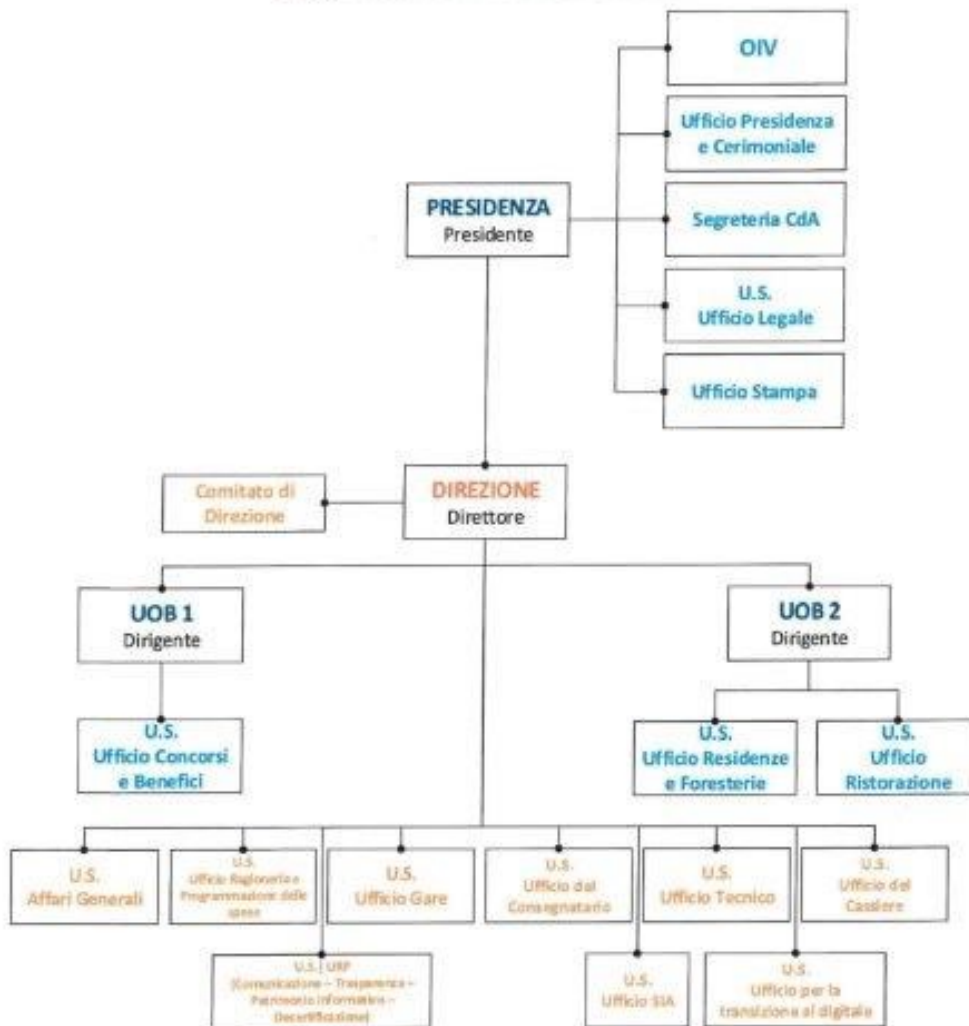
OIV

Ufficio Presidenza e Cerimoniale

PRESIDENZA
Presidente

Segreteria CdA

U.S.
Ufficio Legale

Ufficio Stampa

Comitato di Direzione

DIREZIONE
Direttore

UOB 1
Dirigente

UOB 2
Dirigente

U.S.
Ufficio Concorsi e Benefici

U.S.
Ufficio Residenze e Foresterie

U.S.
Ufficio Ristorazione

U.S.
Affari Generali

U.S.
Ufficio Ragioneria e Programmazione delle spese

U.S.
Ufficio Gare

U.S.
Ufficio del Consegnatario

U.S.
Ufficio Tecnico

U.S.
Ufficio del Cassiere

U.S. URP
(Comunicazione – Trasparenza – Patrimonio informativo – Decertificazione)

U.S.
Ufficio SIA

U.S.
Ufficio per la transizione al digitale